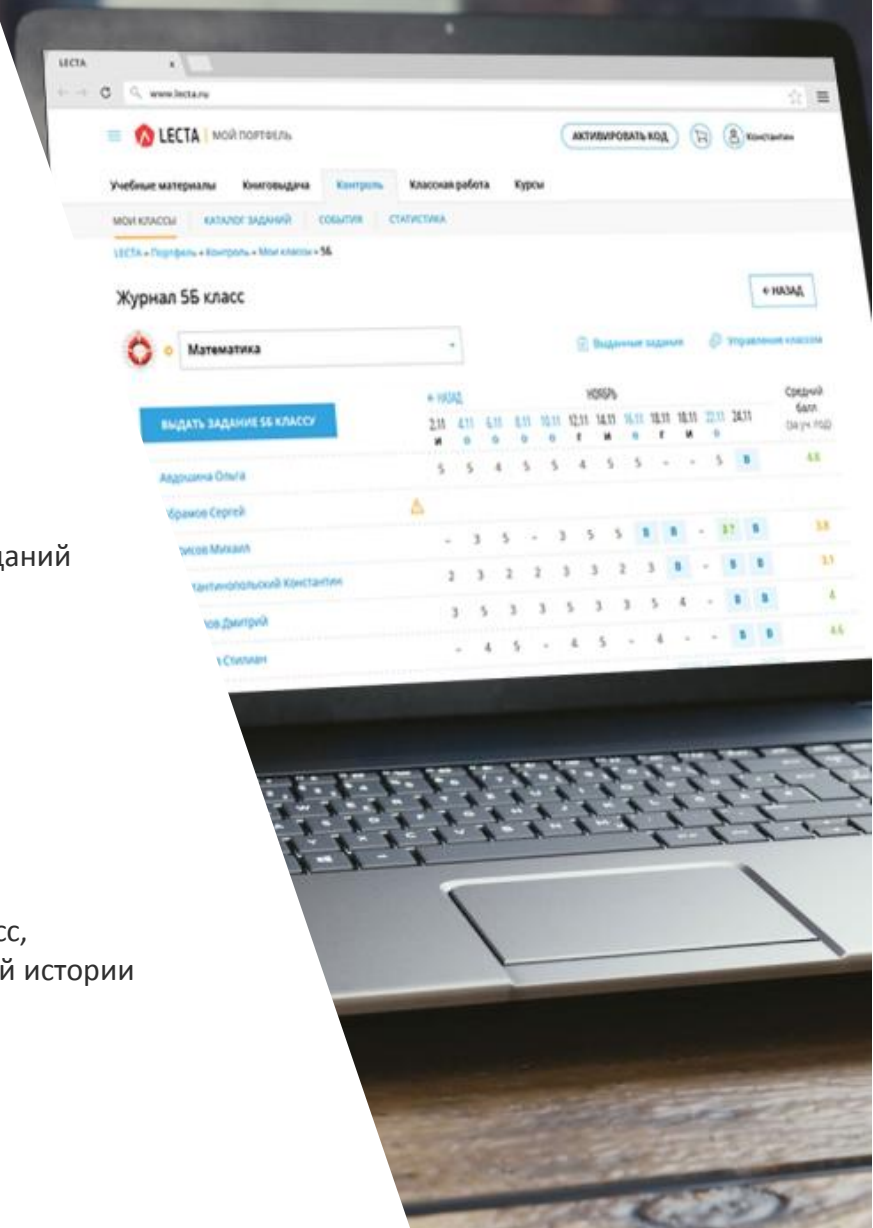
даний

сс,
й истории

LECTA
www.lecta.ru
LECTA | МОЙ ПОРТФЕЛЬ
АКТИВИРОВАТЬ КОД
Константин
Учебные материалы Книговыдача Контроль Классная работа Курсы
МОИ КЛАССЫ КАТАЛОГ ЗАДАНИЙ СОБЫТИЯ СТАТИСТИКА
LECTA » Портфель » Контроль » Мои классы » 5Б
Журнал 5Б класс
← НАЗАД
Математика
Выданные задания Управление классом
ВЫДАТЬ ЗАДАНИЕ 5Б КЛАССУ

| | ← НАЗАД | | | | НОЯБРЬ | | | | | | | | | Средний балл (за уч. год) |
|---|---|---|---|---|---|---|---|---|---|---|---|---|---|---|
| | 2.11 | 4.11 | 6.11 | 8.11 | 10.11 | 12.11 | 14.11 | 16.11 | 18.11 | 18.11 | 22.11 | 24.11 | | |
| Андрошина Ольга | 5 | 5 | 4 | 5 | 5 | 4 | 5 | 5 | - | - | 5 | | | 4.6 |
| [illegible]брамов Сергей | | | | | | | | | | | | | | |
| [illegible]рисов Михаил | - | 3 | 5 | - | 3 | 5 | 5 | | | - | 3.7 | | | 3.8 |
| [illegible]тантинопольский Константин | 2 | 3 | 2 | 2 | 3 | 3 | 2 | 3 | | - | | | | 3.1 |
| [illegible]ов Дмитрий | 3 | 5 | 3 | 3 | 5 | 3 | 3 | 5 | 4 | - | | | | 4 |
| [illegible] Стилиан | - | 4 | 5 | - | 4 | 5 | - | 4 | - | - | | | | 4.6 |